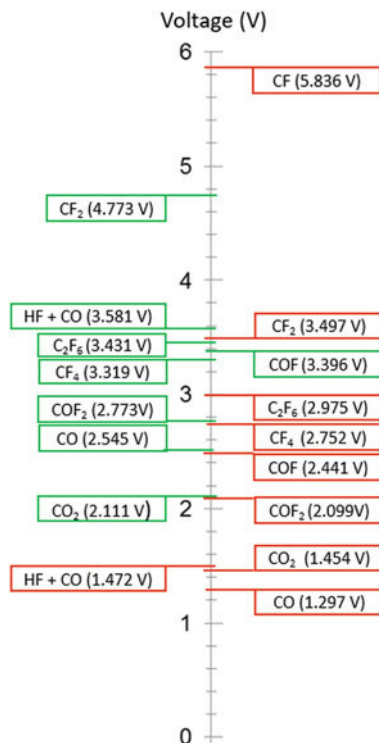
Voltage (V)

6
5
4
3
2
1
0

CF (5.836 V)
$CF_2$ (4.773 V)
HF + CO (3.581 V)
$CF_2$ (3.497 V)
$C_2F_6$ (3.431 V)
COF (3.396 V)
$CF_4$ (3.319 V)
$COF_2$ (2.773V)
$C_2F_6$ (2.975 V)
CO (2.545 V)
$CF_4$ (2.752 V)
COF (2.441 V)
$CO_2$ (2.111 V)
$COF_2$ (2.099V)
$CO_2$ (1.454 V)
HF + CO (1.472 V)
CO (1.297 V)